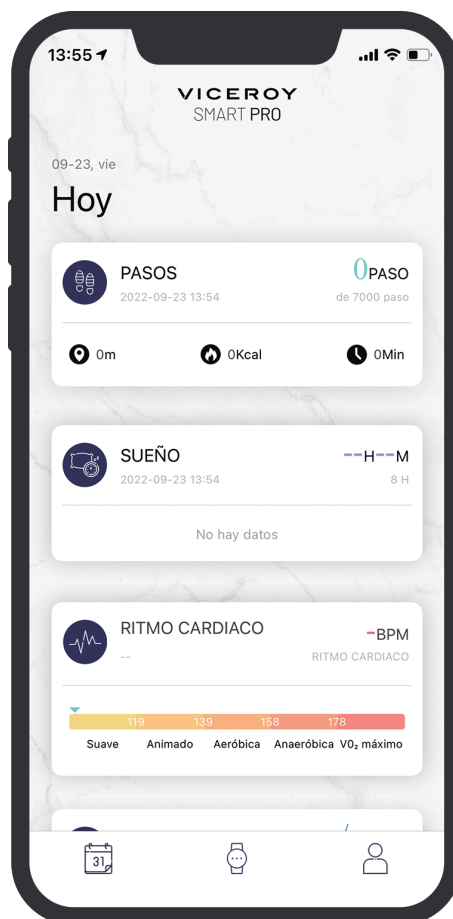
13:55

VICEROY
SMART PRO

09-23, vie
Hoy

PASOS
2022-09-23 13:54
0PASO
de 7000 paso

0m
0Kcal
0Min

SUEÑO
2022-09-23 13:54
--H--M
8 H

No hay datos

RITMO CARDIACO
--
-BPM
RITMO CARDIACO

119
139
158
178
Suave
Animado
Aeróbica
Anaeróbica
$V0_2$ máximo

31